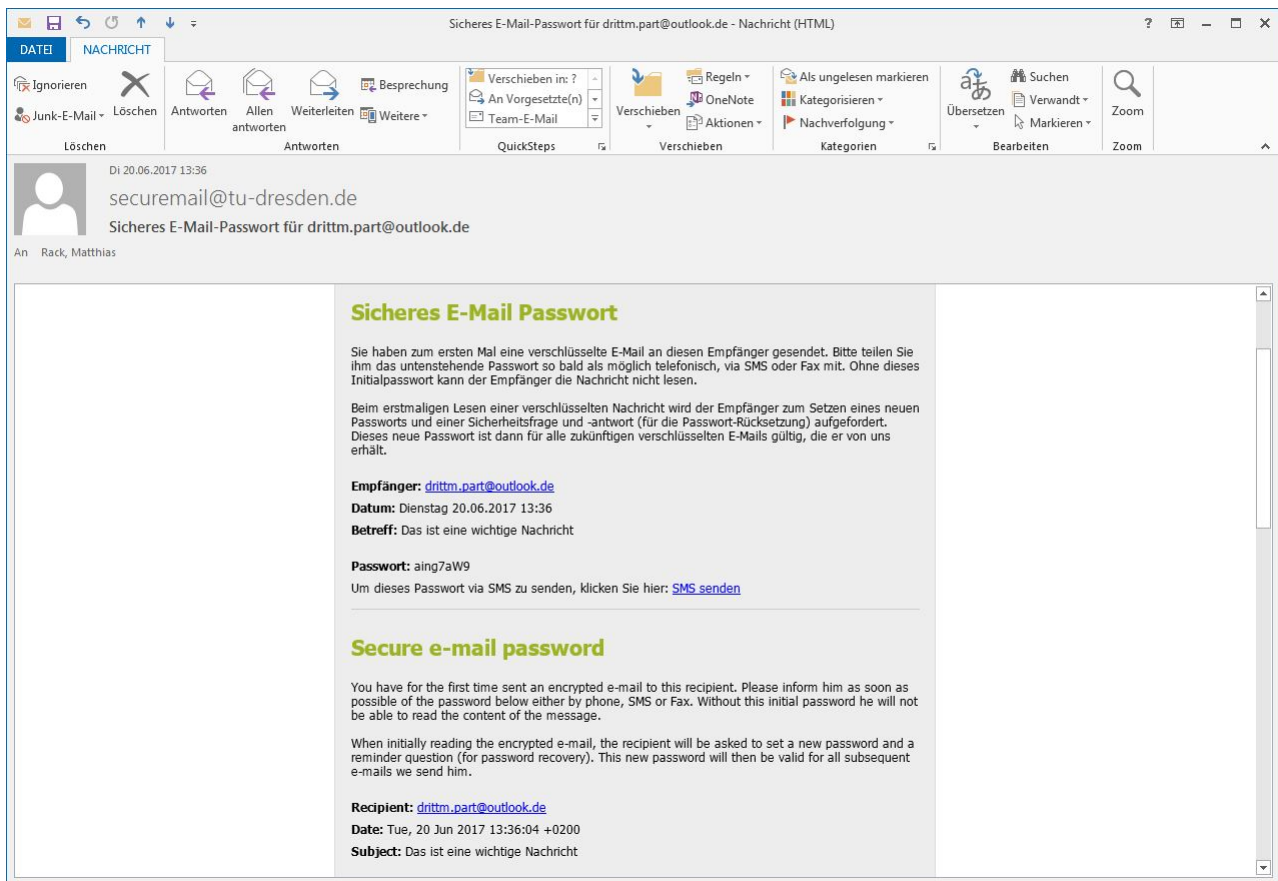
Sicheres E-Mail-Passwort für drittm.part@outlook.de - Nachricht (HTML)

? – □ ×

DATEI NACHRICHT

Ignorieren
Junk-E-Mail
Löschen
Löschen

Antworten
Allen antworten
Weiterleiten
Besprechung
Weitere
Antworten

Verschieben in: ?
An Vorgesetzte(n)
Team-E-Mail
QuickSteps

Verschieben
Regeln
OneNote
Aktionen
Verschieben

Als ungelesen markieren
Kategorisieren
Nachverfolgung
Kategorien

Übersetzen
Suchen
Verwandt
Markieren
Bearbeiten

Zoom
Zoom

Di 20.06.2017 13:36
securemail@tu-dresden.de
Sicheres E-Mail-Passwort für drittm.part@outlook.de
An Rack, Matthias

Sicheres E-Mail Passwort

Sie haben zum ersten Mal eine verschlüsselte E-Mail an diesen Empfänger gesendet. Bitte teilen Sie ihm das untenstehende Passwort so bald als möglich telefonisch, via SMS oder Fax mit. Ohne dieses Initialpasswort kann der Empfänger die Nachricht nicht lesen.

Beim erstmaligen Lesen einer verschlüsselten Nachricht wird der Empfänger zum Setzen eines neuen Passworts und einer Sicherheitsfrage und -antwort (für die Passwort-Rücksetzung) aufgefordert. Dieses neue Passwort ist dann für alle zukünftigen verschlüsselten E-Mails gültig, die er von uns erhält.

Empfänger: drittm.part@outlook.de
Datum: Dienstag 20.06.2017 13:36
Betreff: Das ist eine wichtige Nachricht

Passwort: aing7aW9
Um dieses Passwort via SMS zu senden, klicken Sie hier: SMS senden

Secure e-mail password

You have for the first time sent an encrypted e-mail to this recipient. Please inform him as soon as possible of the password below either by phone, SMS or Fax. Without this initial password he will not be able to read the content of the message.

When initially reading the encrypted e-mail, the recipient will be asked to set a new password and a reminder question (for password recovery). This new password will then be valid for all subsequent e-mails we send him.

Recipient: drittm.part@outlook.de
Date: Tue, 20 Jun 2017 13:36:04 +0200
Subject: Das ist eine wichtige Nachricht